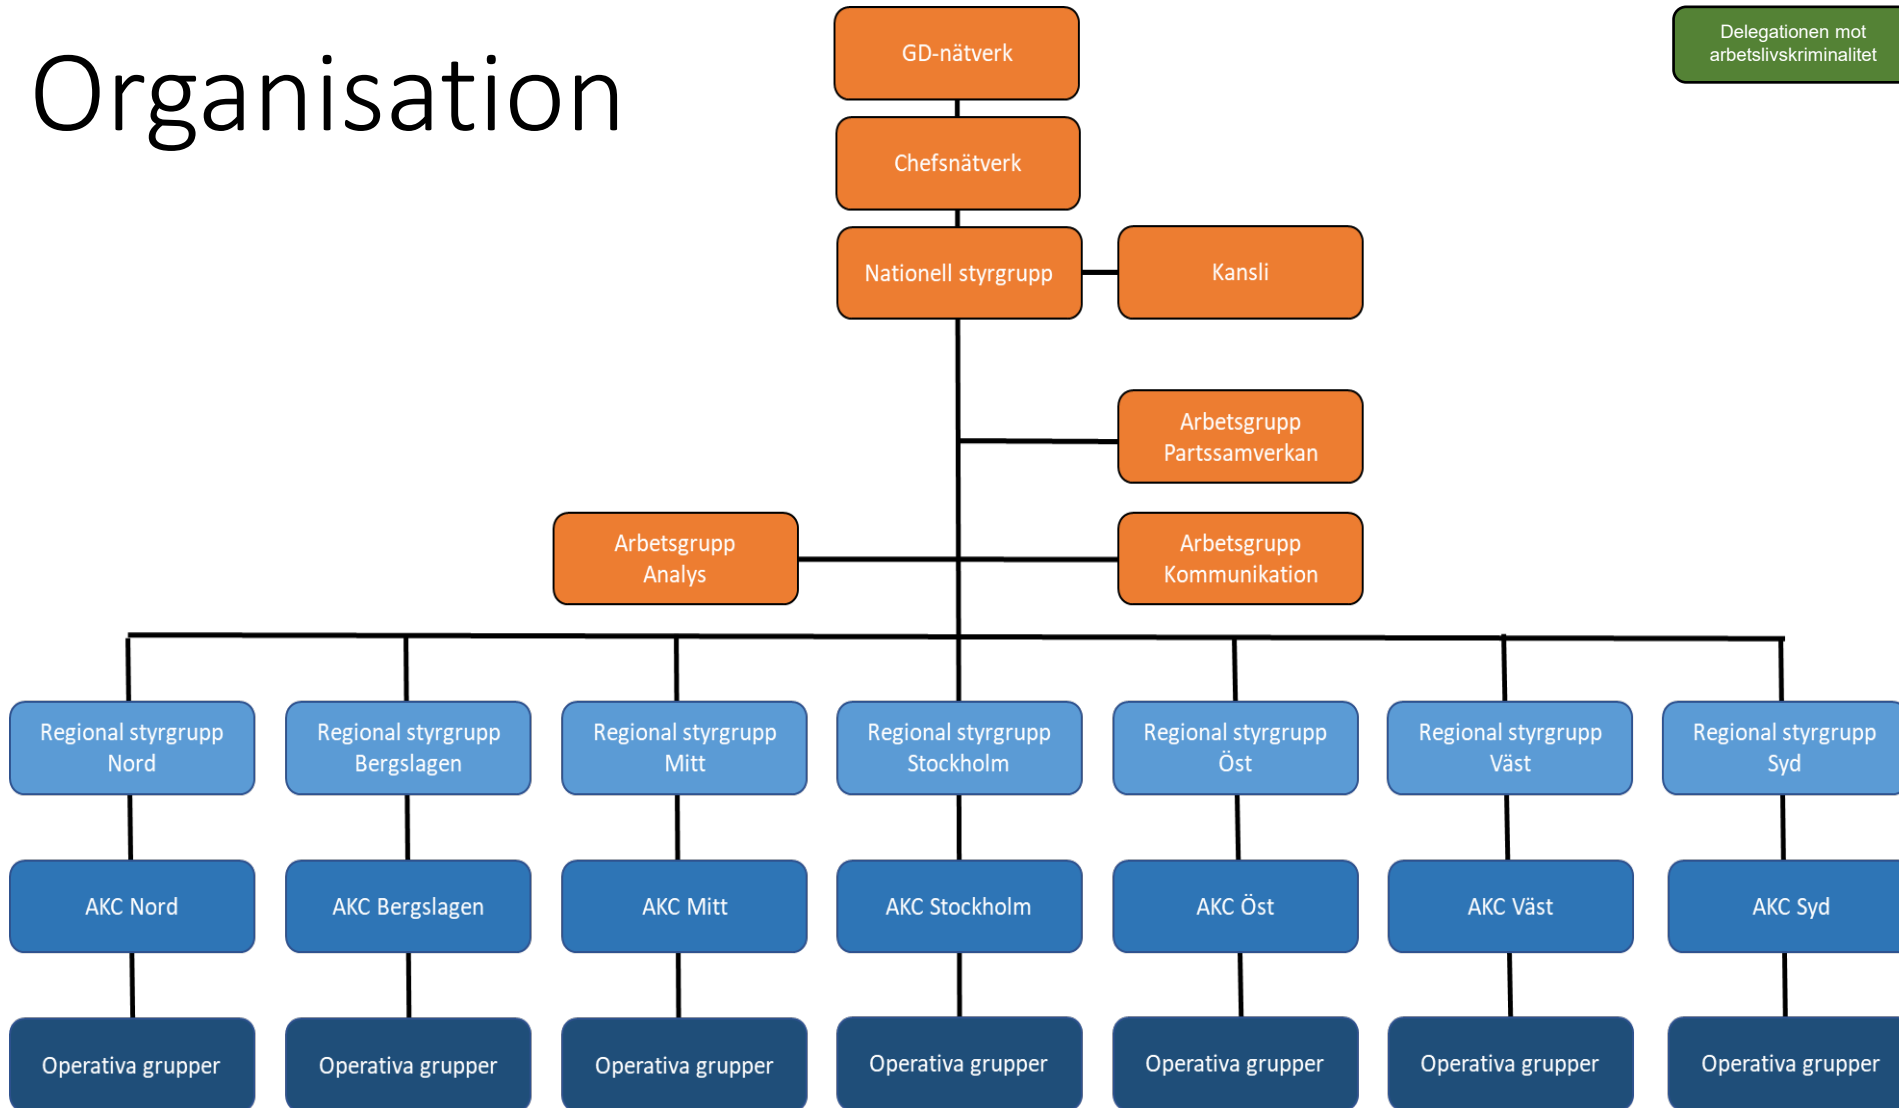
Organisation

GD-nätverk

Delegationen mot arbetslivskriminalitet

Chefsnätverk

Nationell styrgrupp

Kansli

Arbetsgrupp Partssamverkan

Arbetsgrupp Analys

Arbetsgrupp Kommunikation

Regional styrgrupp Nord

Regional styrgrupp Bergslagen

Regional styrgrupp Mitt

Regional styrgrupp Stockholm

Regional styrgrupp Öst

Regional styrgrupp Väst

Regional styrgrupp Syd

AKC Nord

AKC Bergslagen

AKC Mitt

AKC Stockholm

AKC Öst

AKC Väst

AKC Syd

Operativa grupper

Operativa grupper

Operativa grupper

Operativa grupper

Operativa grupper

Operativa grupper

Operativa grupper